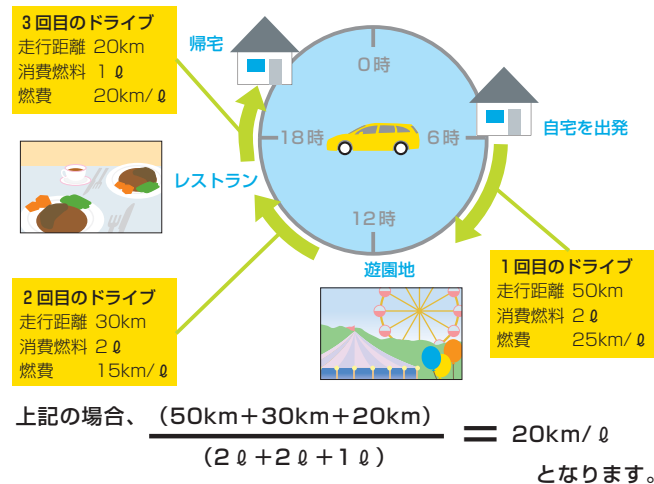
3回目のドライブ
走行距離 20km
消費燃料 1 ℓ
燃費 20km/ℓ

帰宅

0時

自宅を出発

18時

6時

レストラン

12時

遊園地

1回目のドライブ
走行距離 50km
消費燃料 2 ℓ
燃費 25km/ℓ

2回目のドライブ
走行距離 30km
消費燃料 2 ℓ
燃費 15km/ℓ

上記の場合、 $\frac{(50km+30km+20km)}{(2ℓ+2ℓ+1ℓ)}$ = 20km/ℓ
となります。